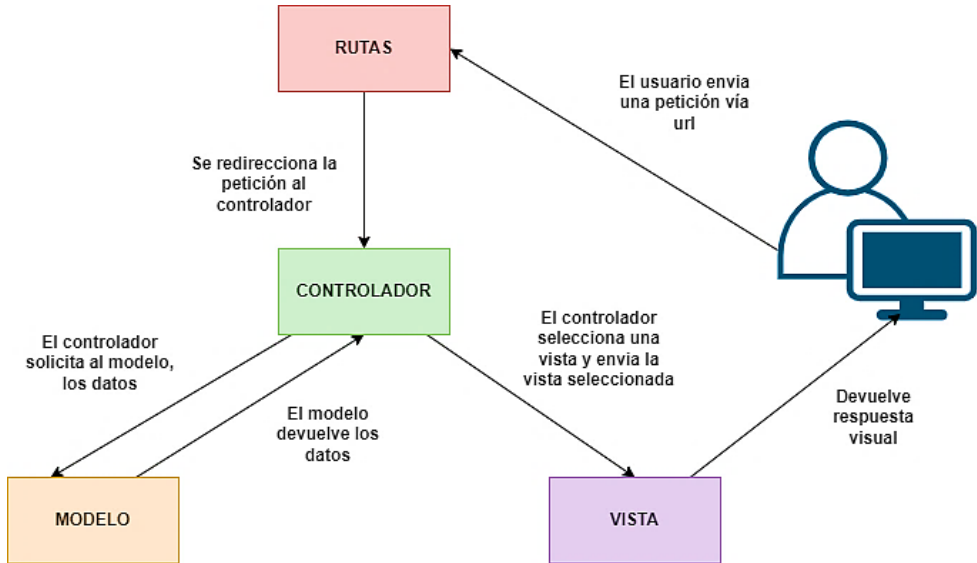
RUTAS

El usuario envia una petición vía url

Se redirecciona la petición al controlador

CONTROLADOR

El controlador solicita al modelo, los datos

El modelo devuelve los datos

El controlador selecciona una vista y envia la vista seleccionada

Devuelve respuesta visual

MODELO

VISTA